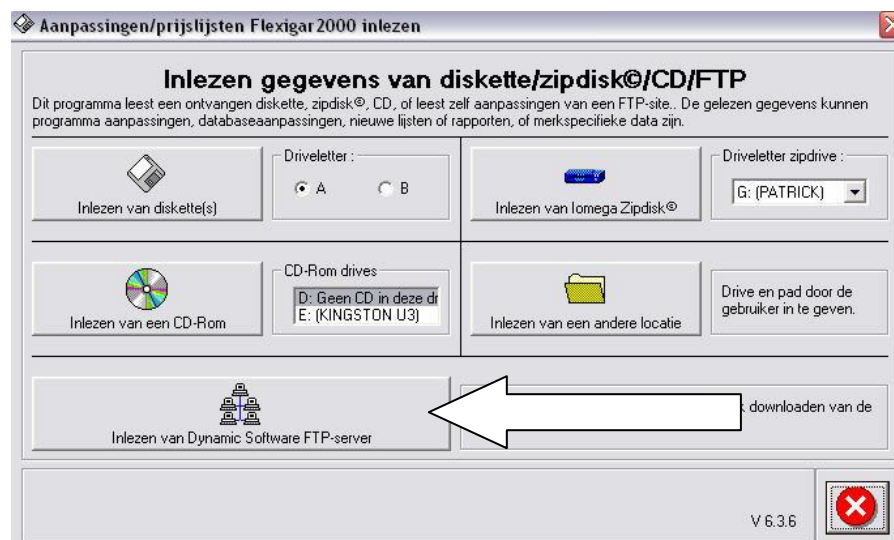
Aanpassingen/prijslijsten Flexigar 2000 inlezen

Inlezen gegevens van diskette/zipdisk©/CD/FTP

Dit programma leest een ontvangen diskette, zipdisk©, CD, of leest zelf aanpassingen van een FTP-site.. De gelezen gegevens kunnen programma aanpassingen, databaseaanpassingen, nieuwe lijsten of rapporten, of merkspecifieke data zijn.

Inlezen van diskette(s)

Driveletter :

A

B

Inlezen van Iomega Zipdisk©

Driveletter zipdrive :

G: (PATRICK)

Inlezen van een CD-Rom

CD-Rom drives

D: Geen CD in deze dr

E: (KINGSTON U3)

Inlezen van een andere locatie

Drive en pad door de gebruiker in te geven.

Inlezen van Dynamic Software FTP-server

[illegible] downloaden van de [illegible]

V 6.3.6